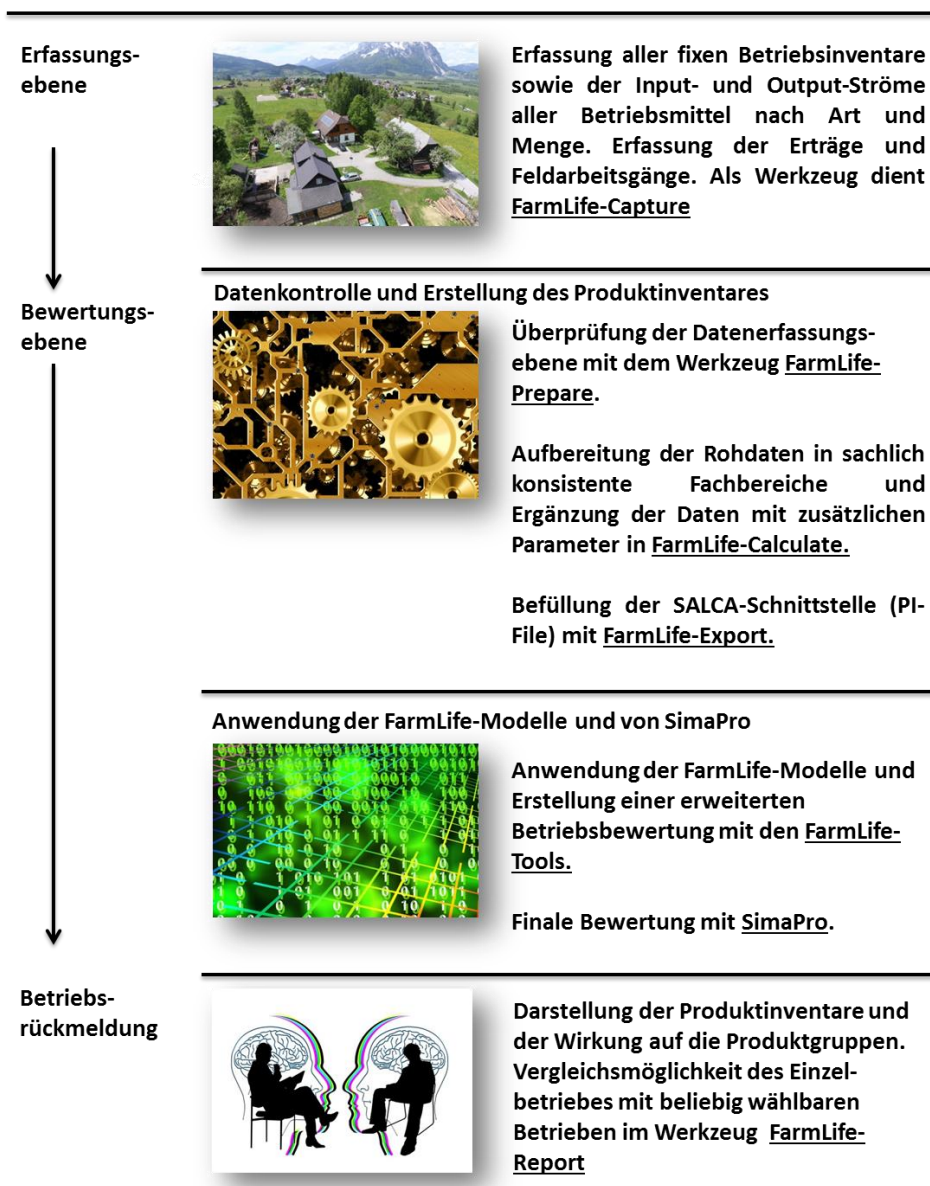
Erfassungsebene

Erfassung aller fixen Betriebsinventare sowie der Input- und Output-Ströme aller Betriebsmittel nach Art und Menge. Erfassung der Erträge und Feldarbeitsgänge. Als Werkzeug dient FarmLife-Capture

Bewertungsebene

Datenkontrolle und Erstellung des Produktinventares

Überprüfung der Datenerfassungsebene mit dem Werkzeug FarmLife-Prepare.

Aufbereitung der Rohdaten in sachlich konsistente Fachbereiche und Ergänzung der Daten mit zusätzlichen Parameter in FarmLife-Calculate.

Befüllung der SALCA-Schnittstelle (PI-File) mit FarmLife-Export.

Anwendung der FarmLife-Modelle und von SimaPro

Anwendung der FarmLife-Modelle und Erstellung einer erweiterten Betriebsbewertung mit den FarmLife-Tools.

Finale Bewertung mit SimaPro.

Betriebsrückmeldung

Darstellung der Produktinventare und der Wirkung auf die Produktgruppen. Vergleichsmöglichkeit des Einzelbetriebes mit beliebig wählbaren Betrieben im Werkzeug FarmLife-Report